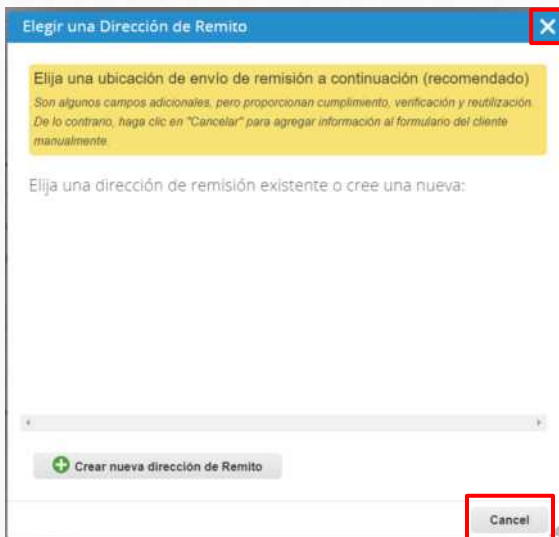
Elegir una Dirección de Remito

Elija una ubicación de envío de remisión a continuación (recomendado)

Son algunos campos adicionales, pero proporcionan cumplimiento, verificación y reutilización. De lo contrario, haga clic en "Cancelar" para agregar información al formulario del cliente manualmente.

Elija una dirección de remisión existente o cree una nueva:

Crear nueva dirección de Remito

Cancel